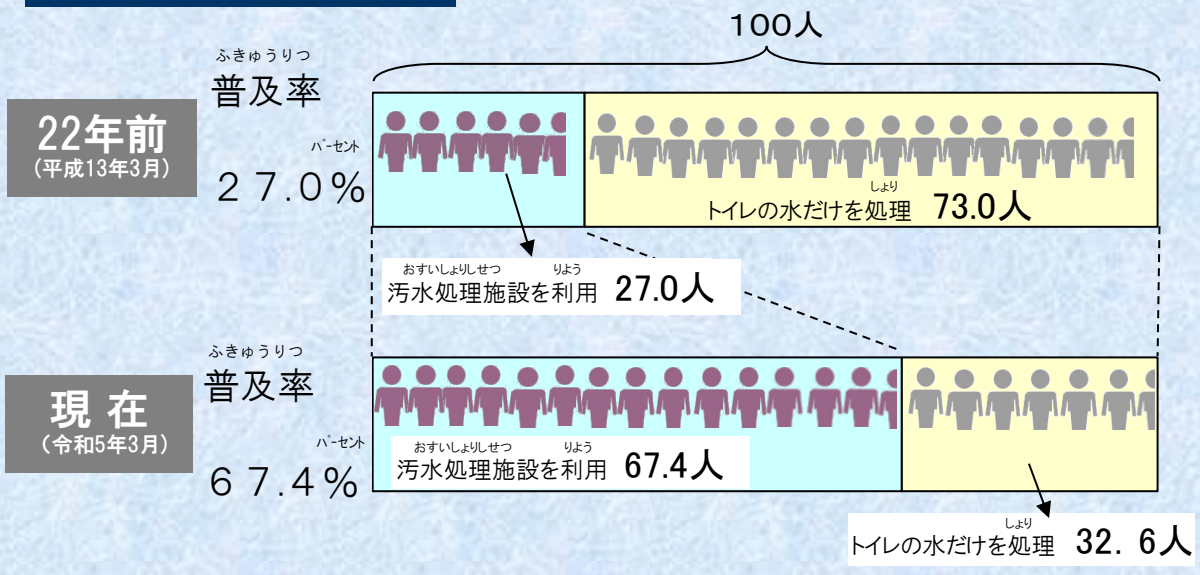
100人

ふきゅうりつ
普及率

22年前
(平成13年3月)

パーセント
27.0%

しょり
トイレの水だけを処理 73.0人

おすいしょりしせつ りよう
汚水処理施設を利用 27.0人

ふきゅうりつ
普及率

現在
(令和5年3月)

パーセント
67.4%

おすいしょりしせつ りよう
汚水処理施設を利用 67.4人

しょり
トイレの水だけを処理 32.6人